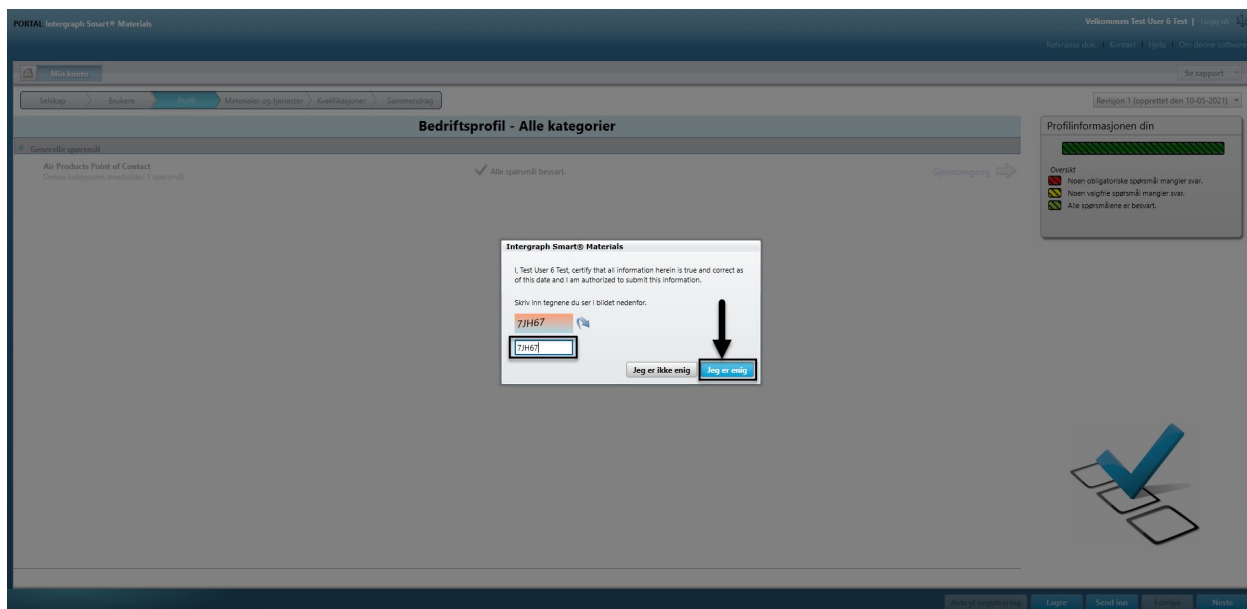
PORTAL Intergraph Smart® Materials

Velkommen Test User 6 Test | Logg ut

Referansedok | Kontakt | Hjelp | Om denne software

Min konto

Se rapport

Selskap | Brukere | Profil | Materialer og tjenester | Kvalifikasjoner | Sammendrag

Revisjon 1 (opprettet den 10-05-2021)

Bedriftsprofil - Alle kategorier

Generelle spørsmål

Air Products Point of Contact
Denne kategorien inneholder 1 spørsmål.

Alle spørsmål besvart.

Gjennomgang

Profilinformasjonen din

Oversikt
Noen obligatoriske spørsmål mangler svar.
Noen valgfrie spørsmål mangler svar.
Alle spørsmålene er besvart.

Intergraph Smart® Materials

I, Test User 6 Test, certify that all information herein is true and correct as of this date and I am authorized to submit this information.

Skriv inn tegnene du ser i bildet nedenfor.

7JH67

7JH67

Jeg er ikke enig | Jeg er enig

Avbryt registrering | Lagre | Send inn | Forrige | Neste